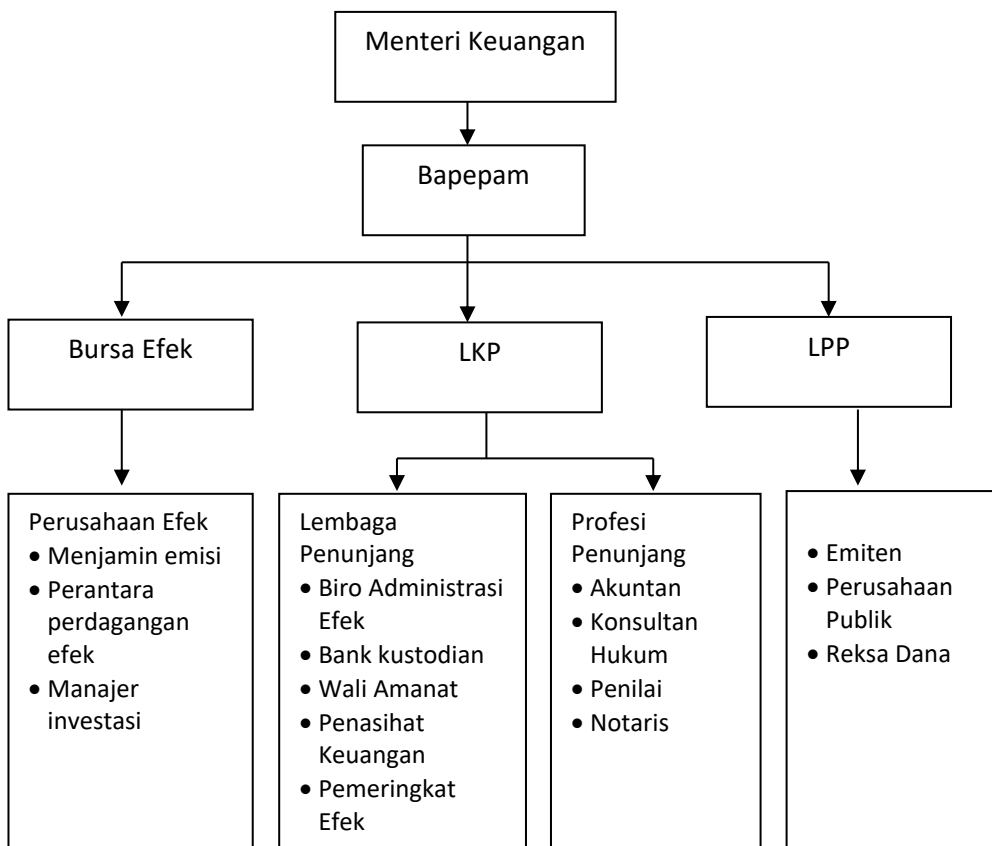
Menteri Keuangan

Bapepam

Bursa Efek

LKP

LPP

Perusahaan Efek
- Menjamin emisi
- Perantara perdagangan efek
- Manajer investasi

Lembaga Penunjang
- Biro Administrasi Efek
- Bank kustodian
- Wali Amanat
- Penasihat Keuangan
- Pemeringkat Efek

Profesi Penunjang
- Akuntan
- Konsultan Hukum
- Penilai
- Notaris

- Emiten
- Perusahaan Publik
- Reksa Dana